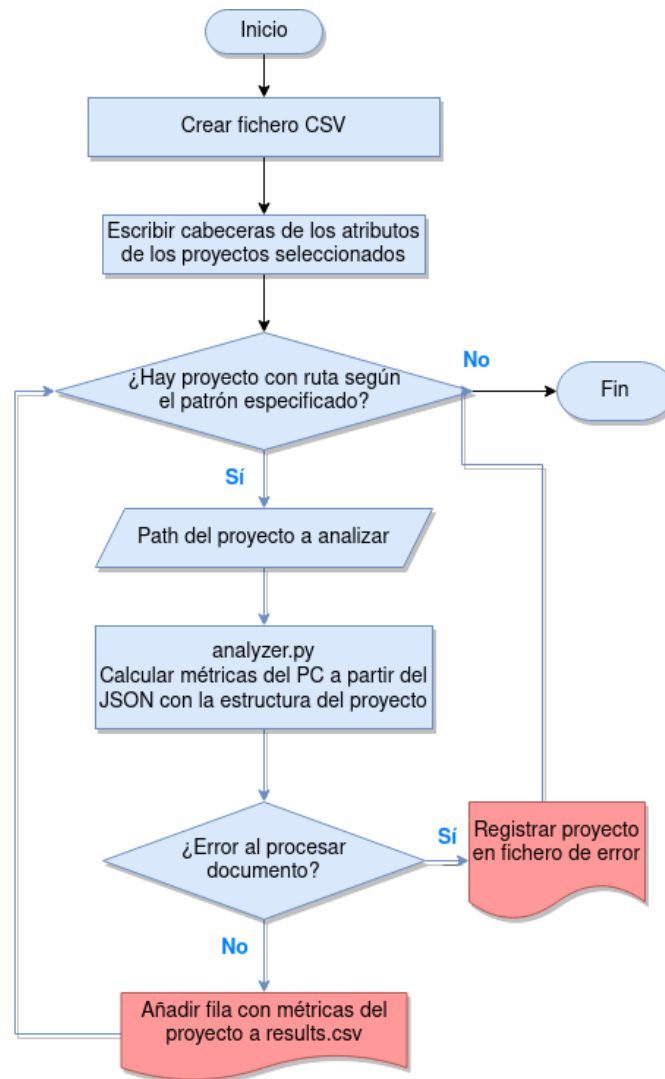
Inicio

Crear fichero CSV

Escribir cabeceras de los atributos de los proyectos seleccionados

¿Hay proyecto con ruta según el patrón especificado?

No

Fin

Sí

Path del proyecto a analizar

analyzer.py
Calcular métricas del PC a partir del JSON con la estructura del proyecto

¿Error al procesar documento?

Sí

Registrar proyecto en fichero de error

No

Añadir fila con métricas del proyecto a results.csv